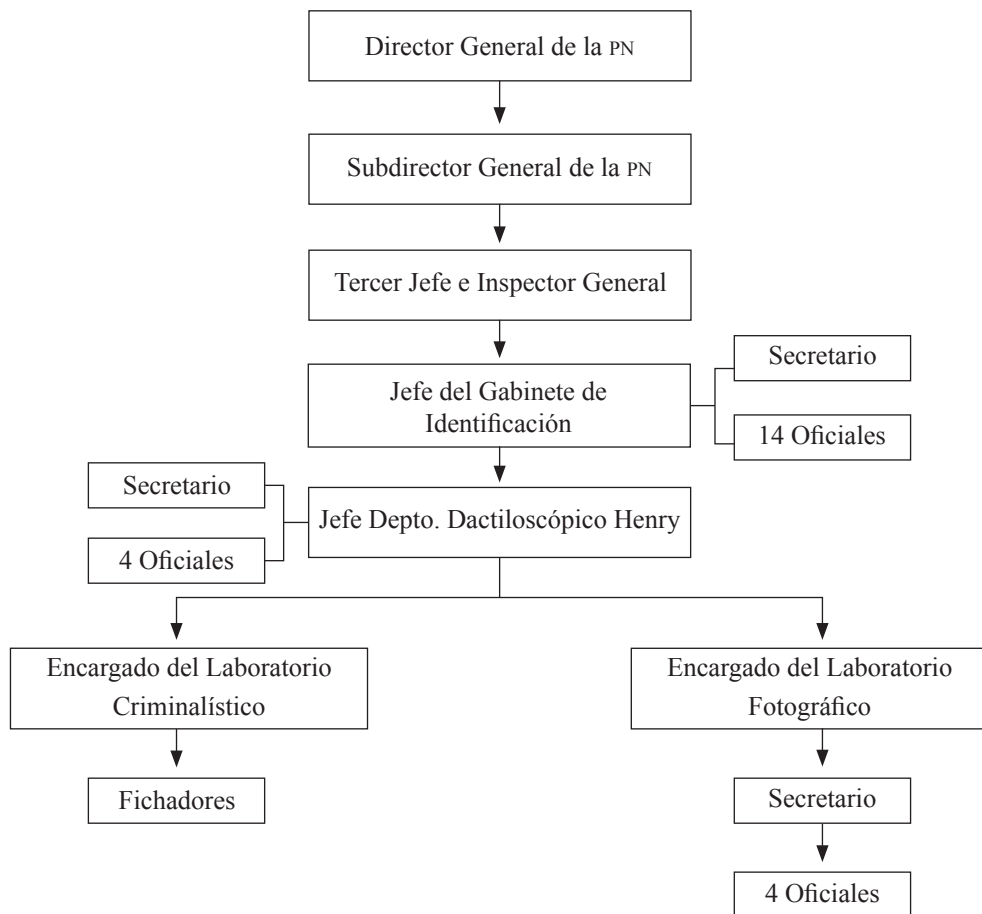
Director General de la PN

Subdirector General de la PN

Tercer Jefe e Inspector General

Jefe del Gabinete de Identificación

Secretario

14 Oficiales

Secretario

4 Oficiales

Jefe Depto. Dactiloscópico Henry

Encargado del Laboratorio Criminalístico

Fichadores

Encargado del Laboratorio Fotográfico

Secretario

4 Oficiales